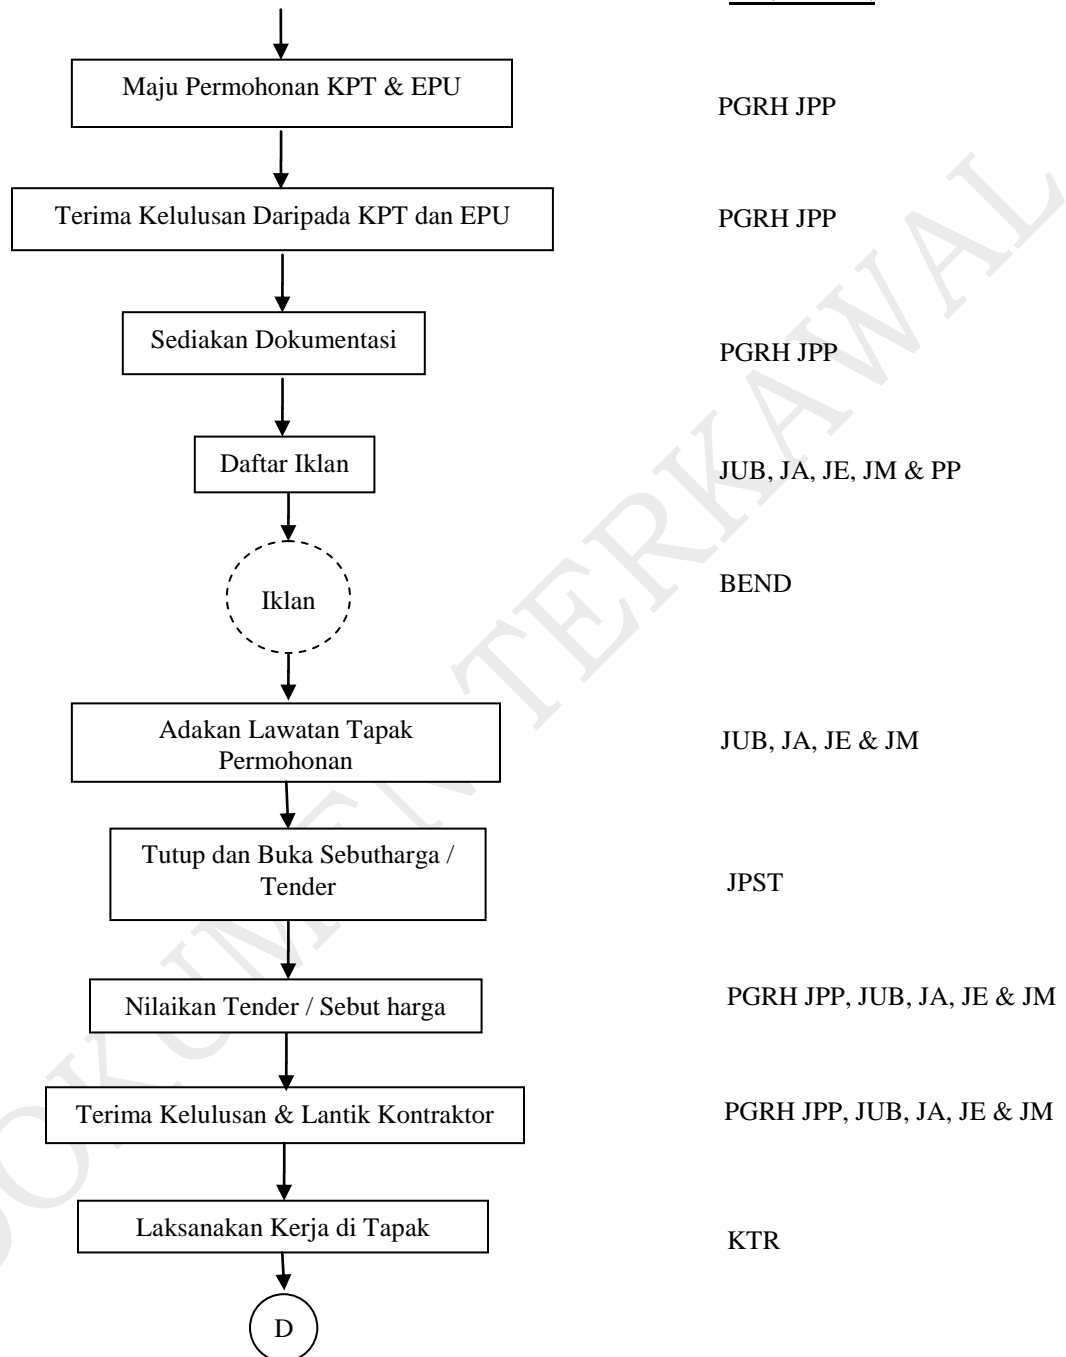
Maju Permohonan KPT & EPU

PGRH JPP

Terima Kelulusan Daripada KPT dan EPU

PGRH JPP

Sediakan Dokumentasi

PGRH JPP

Daftar Iklan

JUB, JA, JE, JM & PP

Iklan

BEND

Adakan Lawatan Tapak Permohonan

JUB, JA, JE & JM

Tutup dan Buka Sebutharga / Tender

JPST

Nilaikan Tender / Sebut harga

PGRH JPP, JUB, JA, JE & JM

Terima Kelulusan & Lantik Kontraktor

PGRH JPP, JUB, JA, JE & JM

Laksanakan Kerja di Tapak

KTR

D

DOKUMEN TERKAWAL